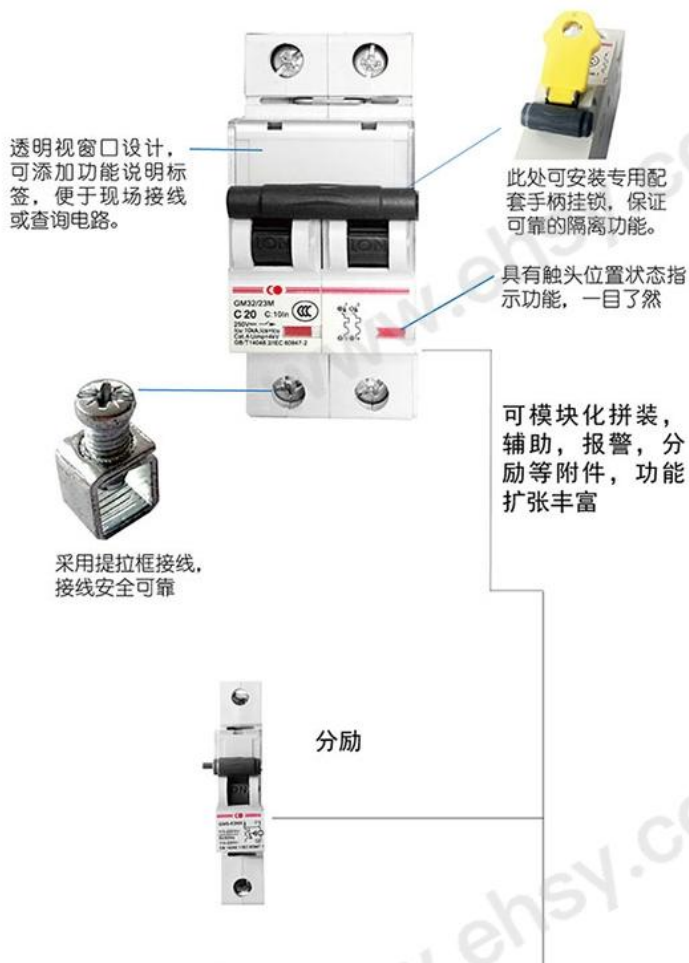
透明视窗口设计，可添加功能说明标签，便于现场接线或查询电路。

此处可安装专用配套手柄挂锁，保证可靠的隔离功能。

具有触头位置状态指示功能，一目了然

GM32/23M
C 20

可模块化拼装，辅助，报警，分励等附件，功能扩张丰富

采用提拉框接线，接线安全可靠

分励

www.ehsy.com